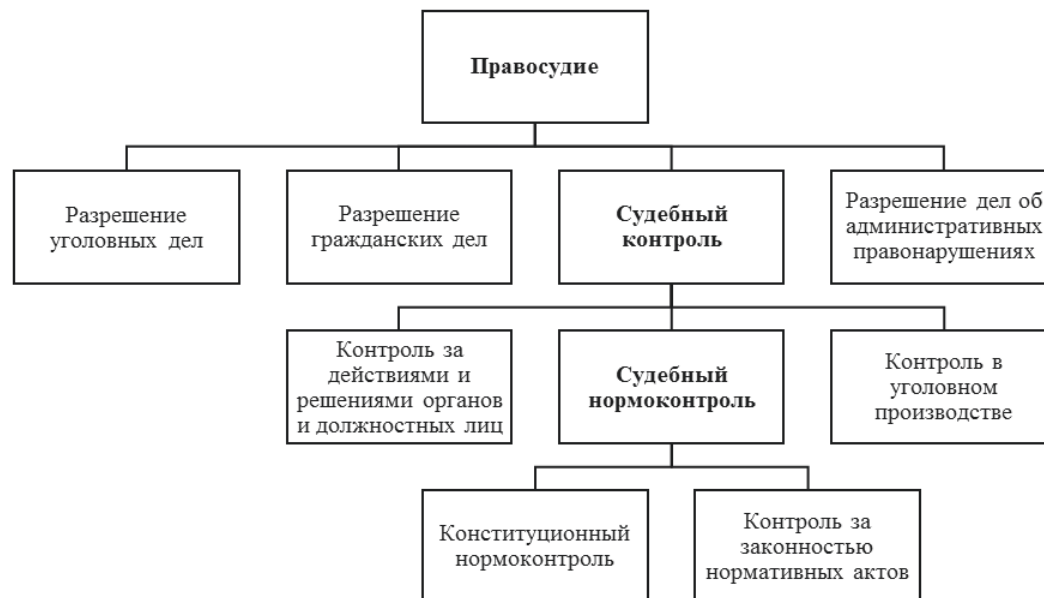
Правосудие

Разрешение уголовных дел

Разрешение гражданских дел

Судебный контроль

Разрешение дел об административных правонарушениях

Контроль за действиями и решениями органов и должностных лиц

Судебный нормоконтроль

Контроль в уголовном производстве

Конституционный нормоконтроль

Контроль за законностью нормативных актов